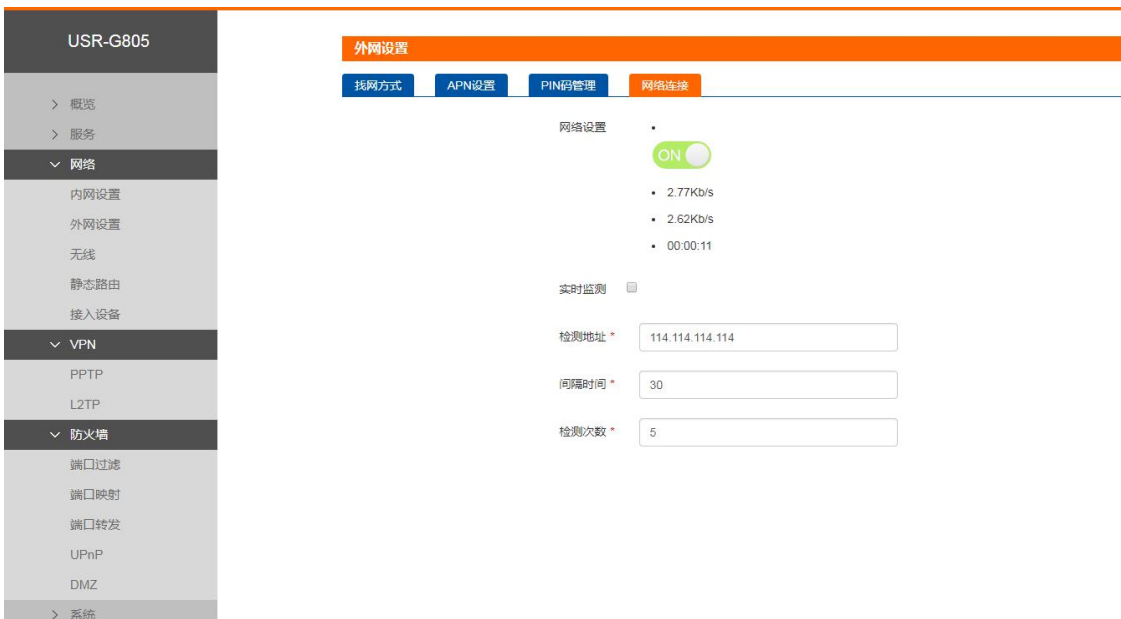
USR-G805

> 概览
> 服务
∨ 网络
内网设置
外网设置
无线
静态路由
接入设备
∨ VPN
PPTP
L2TP
∨ 防火墙
端口过滤
端口映射
端口转发
UPnP
DMZ
> 系统

外网设置

找网方式 APN设置 PIN码管理 网络连接

网络设置 •
ON
• 2.77Kb/s
• 2.62Kb/s
• 00:00:11

实时监测

检测地址 * 114.114.114.114

间隔时间 * 30

检测次数 * 5